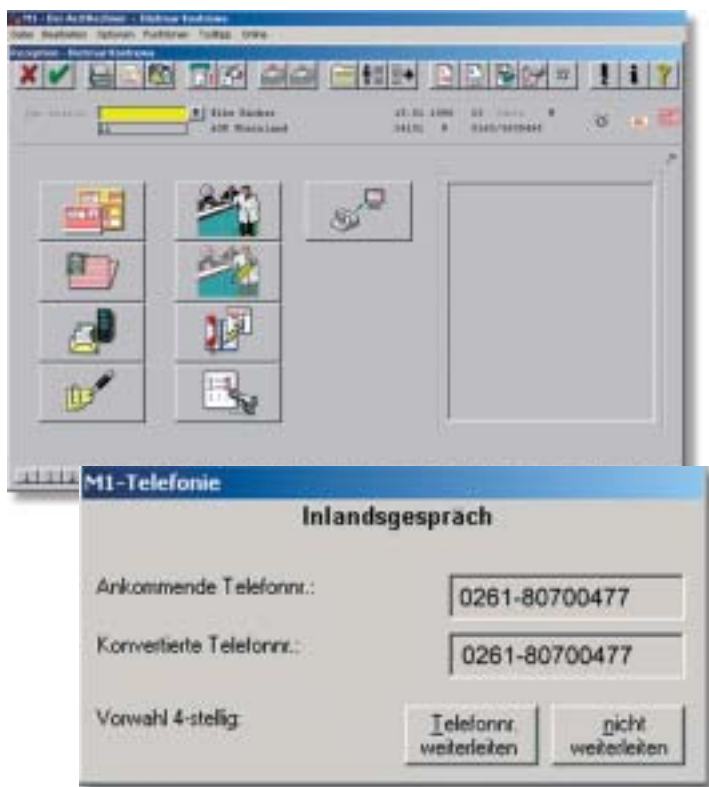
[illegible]

Datei Bearbeiten Optionen Funktionen Toolbox Online

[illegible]

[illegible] Elke Becker
AOK Rheinland

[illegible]

M1-Telefonie

Inlandsgespräch

Ankommende Telefonnr.:

0261-80700477

Konvertierte Telefonnr.:

0261-80700477

Vorwahl 4-stellig:

Telefonnr. weiterleiten

nicht weiterleiten